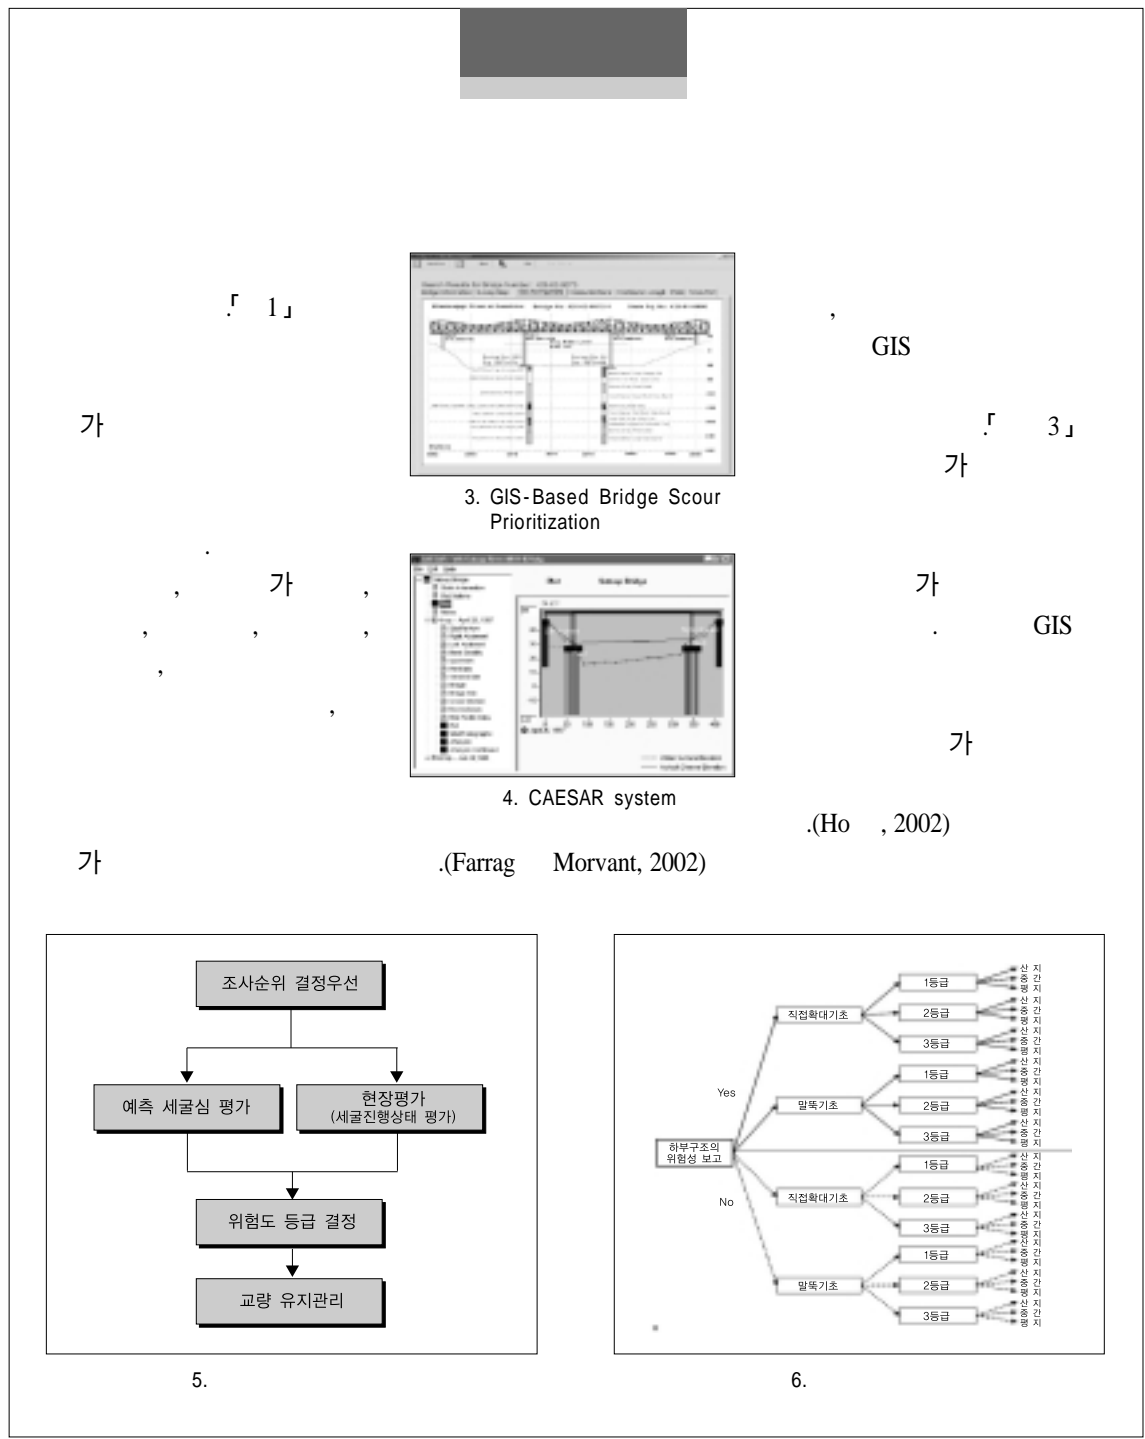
.「 1」

가

.

, 가 ,

, , ,

,

,

3. GIS-Based Bridge Scour Prioritization

4. CAESAR system

,

GIS

.「 3」

가

가

. GIS

가

.(Ho , 2002)

가 .(Farrag Morvant, 2002)

조사순위 결정우선

예측 세굴심 평가

현장평가 (세굴진행상태 평가)

위험도 등급 결정

교량 유지관리

5.

하부구조의 위험성 보고

Yes

No

직접확대기초

말뚝기초

직접확대기초

말뚝기초

1등급

2등급

3등급

1등급

2등급

3등급

1등급

2등급

3등급

1등급

2등급

3등급

산지 중간 평지

산지 중간 평지

산지 중간 평지

산지 중간 평지

산지 중간 평지

산지 중간 평지

산지 중간 평지

산지 중간 평지

산지 중간 평지

산지 중간 평지

산지 중간 평지

산지 중간 평지

6.